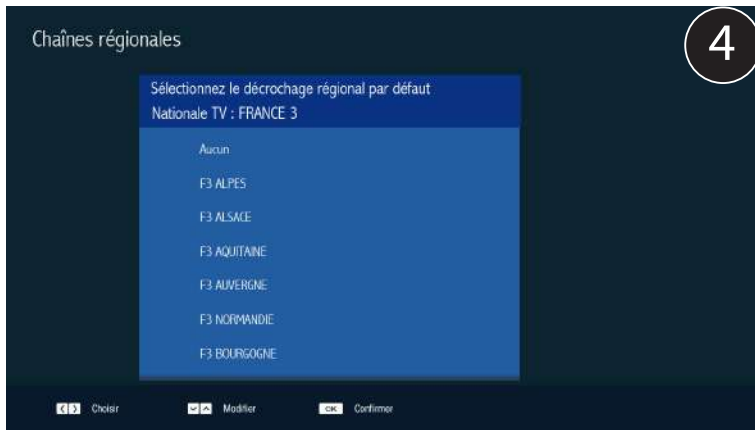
Chaînes régionales

4

Sélectionnez le décrochage régional par défaut
Nationale TV : FRANCE 3

Aucun

F3 ALPES

F3 ALSACE

F3 AQUITAINE

F3 AUVERGNE

F3 NORMANDIE

F3 BOURGOGNE

Choisir

Modifier

OK Confirmer